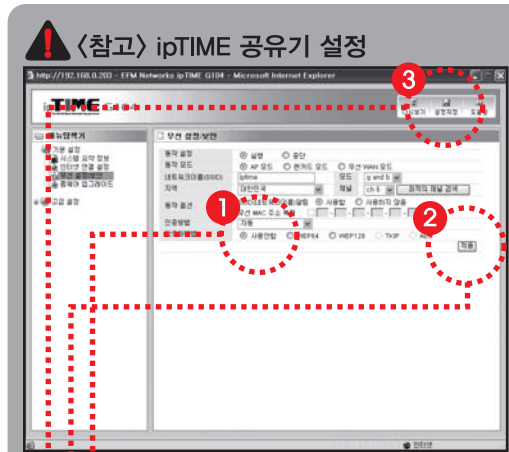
〈참고〉 ipTIME 공유기 설정

http://192.168.0.203 - EFM Networks ipTIME G104 - Microsoft Internet Explorer

ipTIME

3

메뉴탐색기

기본 설정
시스템 요약 정보
인터넷 연결 설정
무선 설정/보안
펌웨어 업그레이드
고급 설정

무선 설정/보안

| 동작 설정 | 실행 | 중단 |
|---|---|---|
| 동작 모드 | AP 모드 | 원거리 모드 | 무선 WAN 모드 |
| 네트워크이름(SSID) | iptime | 모드 | g and b |
| 지역 | 대한민국 | 채널 | ch 6 | 최적의 채널 검색 |
| 동작 옵션 | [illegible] | 사용함 | 사용하지 않음 |
| | 무선 MAC 주소 | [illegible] |
| 인증방법 | 자동 |
| | 사용안함 | WEP64 | WEP128 | TKIP | AES |

1

2

적용

인터넷